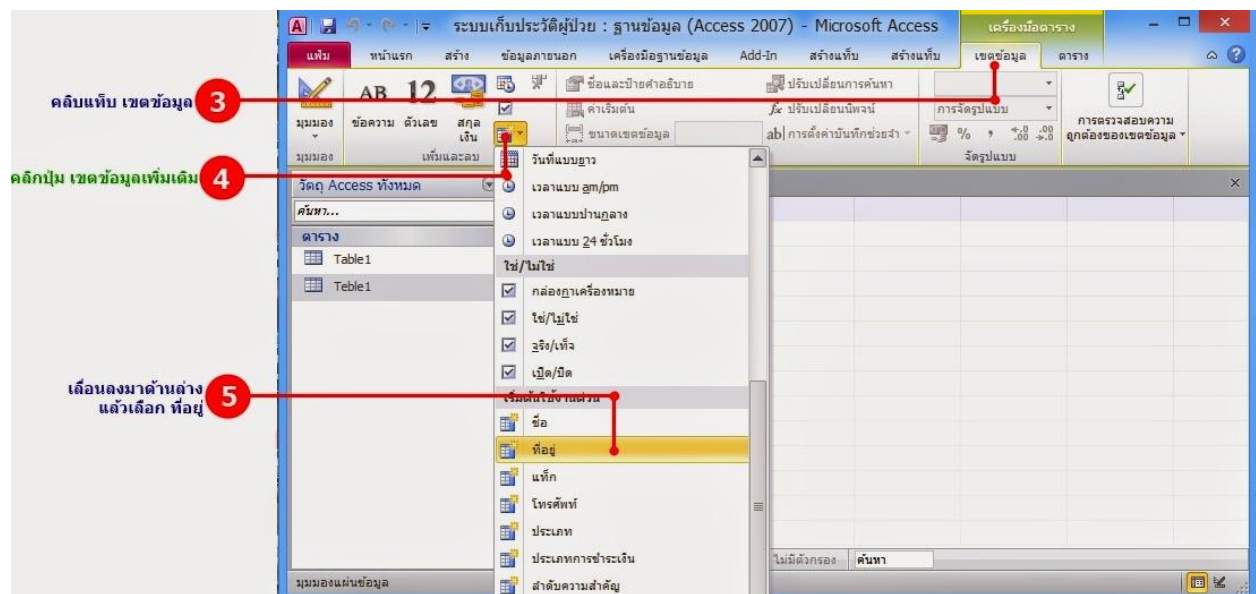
ระบบเก็บประวัติผู้ป่วย : ฐานข้อมูล (Access 2007) - Microsoft Access
เครื่องมือตาราง

แฟ้ม หน้าแรก สร้าง ข้อมูลภายนอก เครื่องมือฐานข้อมูล Add-In สร้างแท็บ สร้างแท็บ เขตข้อมูล ตาราง

มุมมอง ข้อความ ตัวเลข สกุลเงิน
มุมมอง เพิ่มและลบ

AB 12

ชื่อและป้ายคำอธิบาย
ค่าเริ่มต้น
ขนาดเขตข้อมูล
ปรับเปลี่ยนการค้นหา
ปรับเปลี่ยนนิพจน์
การตั้งค่าบันทึกช่วยจำ
การจัดรูปแบบ
จัดรูปแบบ
การตรวจสอบความถูกต้องของเขตข้อมูล

คลิบแท็บ เขตข้อมูล 3

คลิกปุ่ม เขตข้อมูลเพิ่มเติม 4

เลื่อนลงมาด้านล่าง แล้วเลือก ที่อยู่ 5

วัตถุ Access ทั้งหมด
ค้นหา...
ตาราง
Table1
Teble1

วันที่แบบยาว
เวลาแบบ am/pm
เวลาแบบปานกลาง
เวลาแบบ 24 ชั่วโมง
ใช่/ไม่ใช่
กล่องกาเครื่องหมาย
ใช่/ไม่ใช่
จริง/เท็จ
เปิด/ปิด
เริ่มต้นใช้งานด่วน
ชื่อ
ที่อยู่
แท็ก
โทรศัพท์
ประเภท
ประเภทการชำระเงิน
ลำดับความสำคัญ

ไม่มีตัวกรอง ค้นหา

มุมมองแผ่นข้อมูล